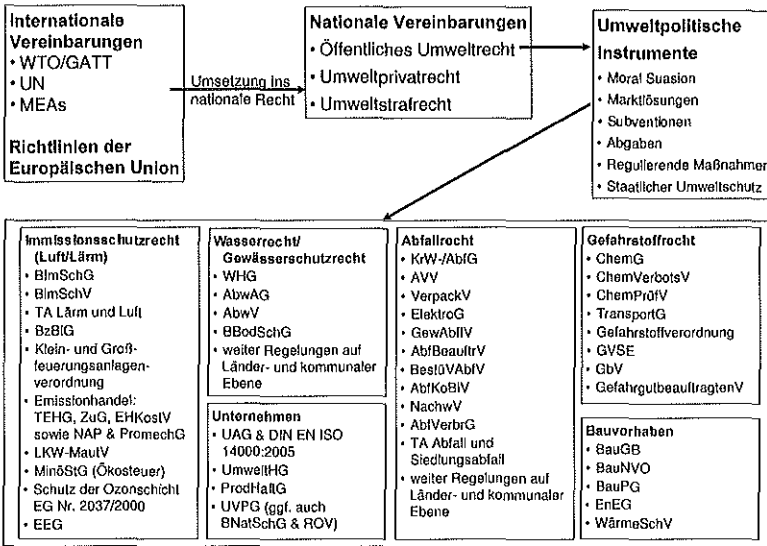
Internationale Vereinbarungen
• WTO/GATT
• UN
• MEAs

Richtlinien der Europäischen Union

Umsetzung ins nationale Recht

Nationale Vereinbarungen
• Öffentliches Umweltrecht
• Umweltprivatrecht
• Umweltstrafrecht

Umweltpolitische Instrumente
• Moral Suasion
• Marktlösungen
• Subventionen
• Abgaben
• Regulierende Maßnahmen
• Staatlicher Umweltschutz

Immissionsschutzrecht (Luft/Lärm)
• BImSchG
• BImSchV
• TA Lärm und Luft
• BzBIG
• Klein- und Großfeuerungsanlagenverordnung
• Emissionhandel: TEHG, ZuG, EHKostV sowie NAP & PromechG
• LKW-MautV
• MinöStG (Ökosteuer)
• Schutz der Ozonschicht EG Nr. 2037/2000
• EEG

Wasserrecht/ Gewässerschutzrecht
• WHG
• AbwAG
• AbwV
• BBodSchG
• weiter Regelungen auf Länder- und kommunaler Ebene

Unternehmen
• UAG & DIN EN ISO 14000:2005
• UmweltHG
• ProdHaftG
• UVPG (ggf. auch BNatSchG & ROV)

Abfallrecht
• KrW-/AbfG
• AVV
• VerpackV
• ElektroG
• GewAbfV
• AbfBeauftrV
• BestüVAbfV
• AbfKoBiV
• NachwV
• AbfVerbrG
• TA Abfall und Siedlungsabfall
• weiter Regelungen auf Länder- und kommunaler Ebene

Gefahrstoffrecht
• ChemG
• ChemVerbotsV
• ChemPrüfV
• TransportG
• Gefahrstoffverordnung
• GVSE
• GbV
• GefahrgutbeauftragtenV

Bauvorhaben
• BauGB
• BauNVO
• BauPG
• EnEG
• WärmeSchV